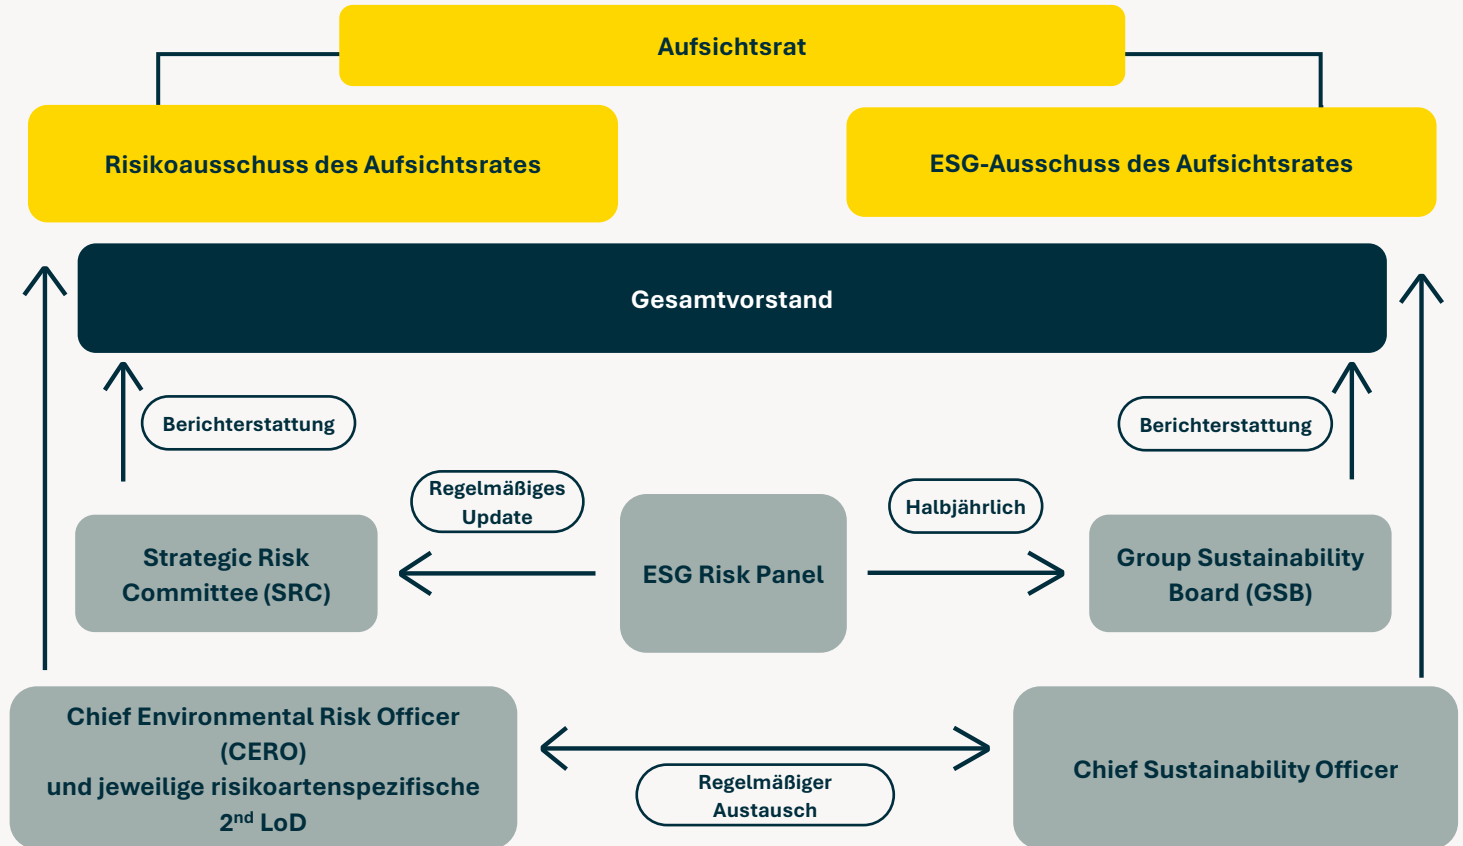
Aufsichtsrat

Risikoausschuss des Aufsichtsrates

ESG-Ausschuss des Aufsichtsrates

Gesamtvorstand

Berichterstattung

Berichterstattung

Regelmäßiges Update

Halbjährlich

Strategic Risk Committee (SRC)

ESG Risk Panel

Group Sustainability Board (GSB)

Chief Environmental Risk Officer (CERO) und jeweilige risikoartenspezifische 2$^{nd}$ LoD

Regelmäßiger Austausch

Chief Sustainability Officer